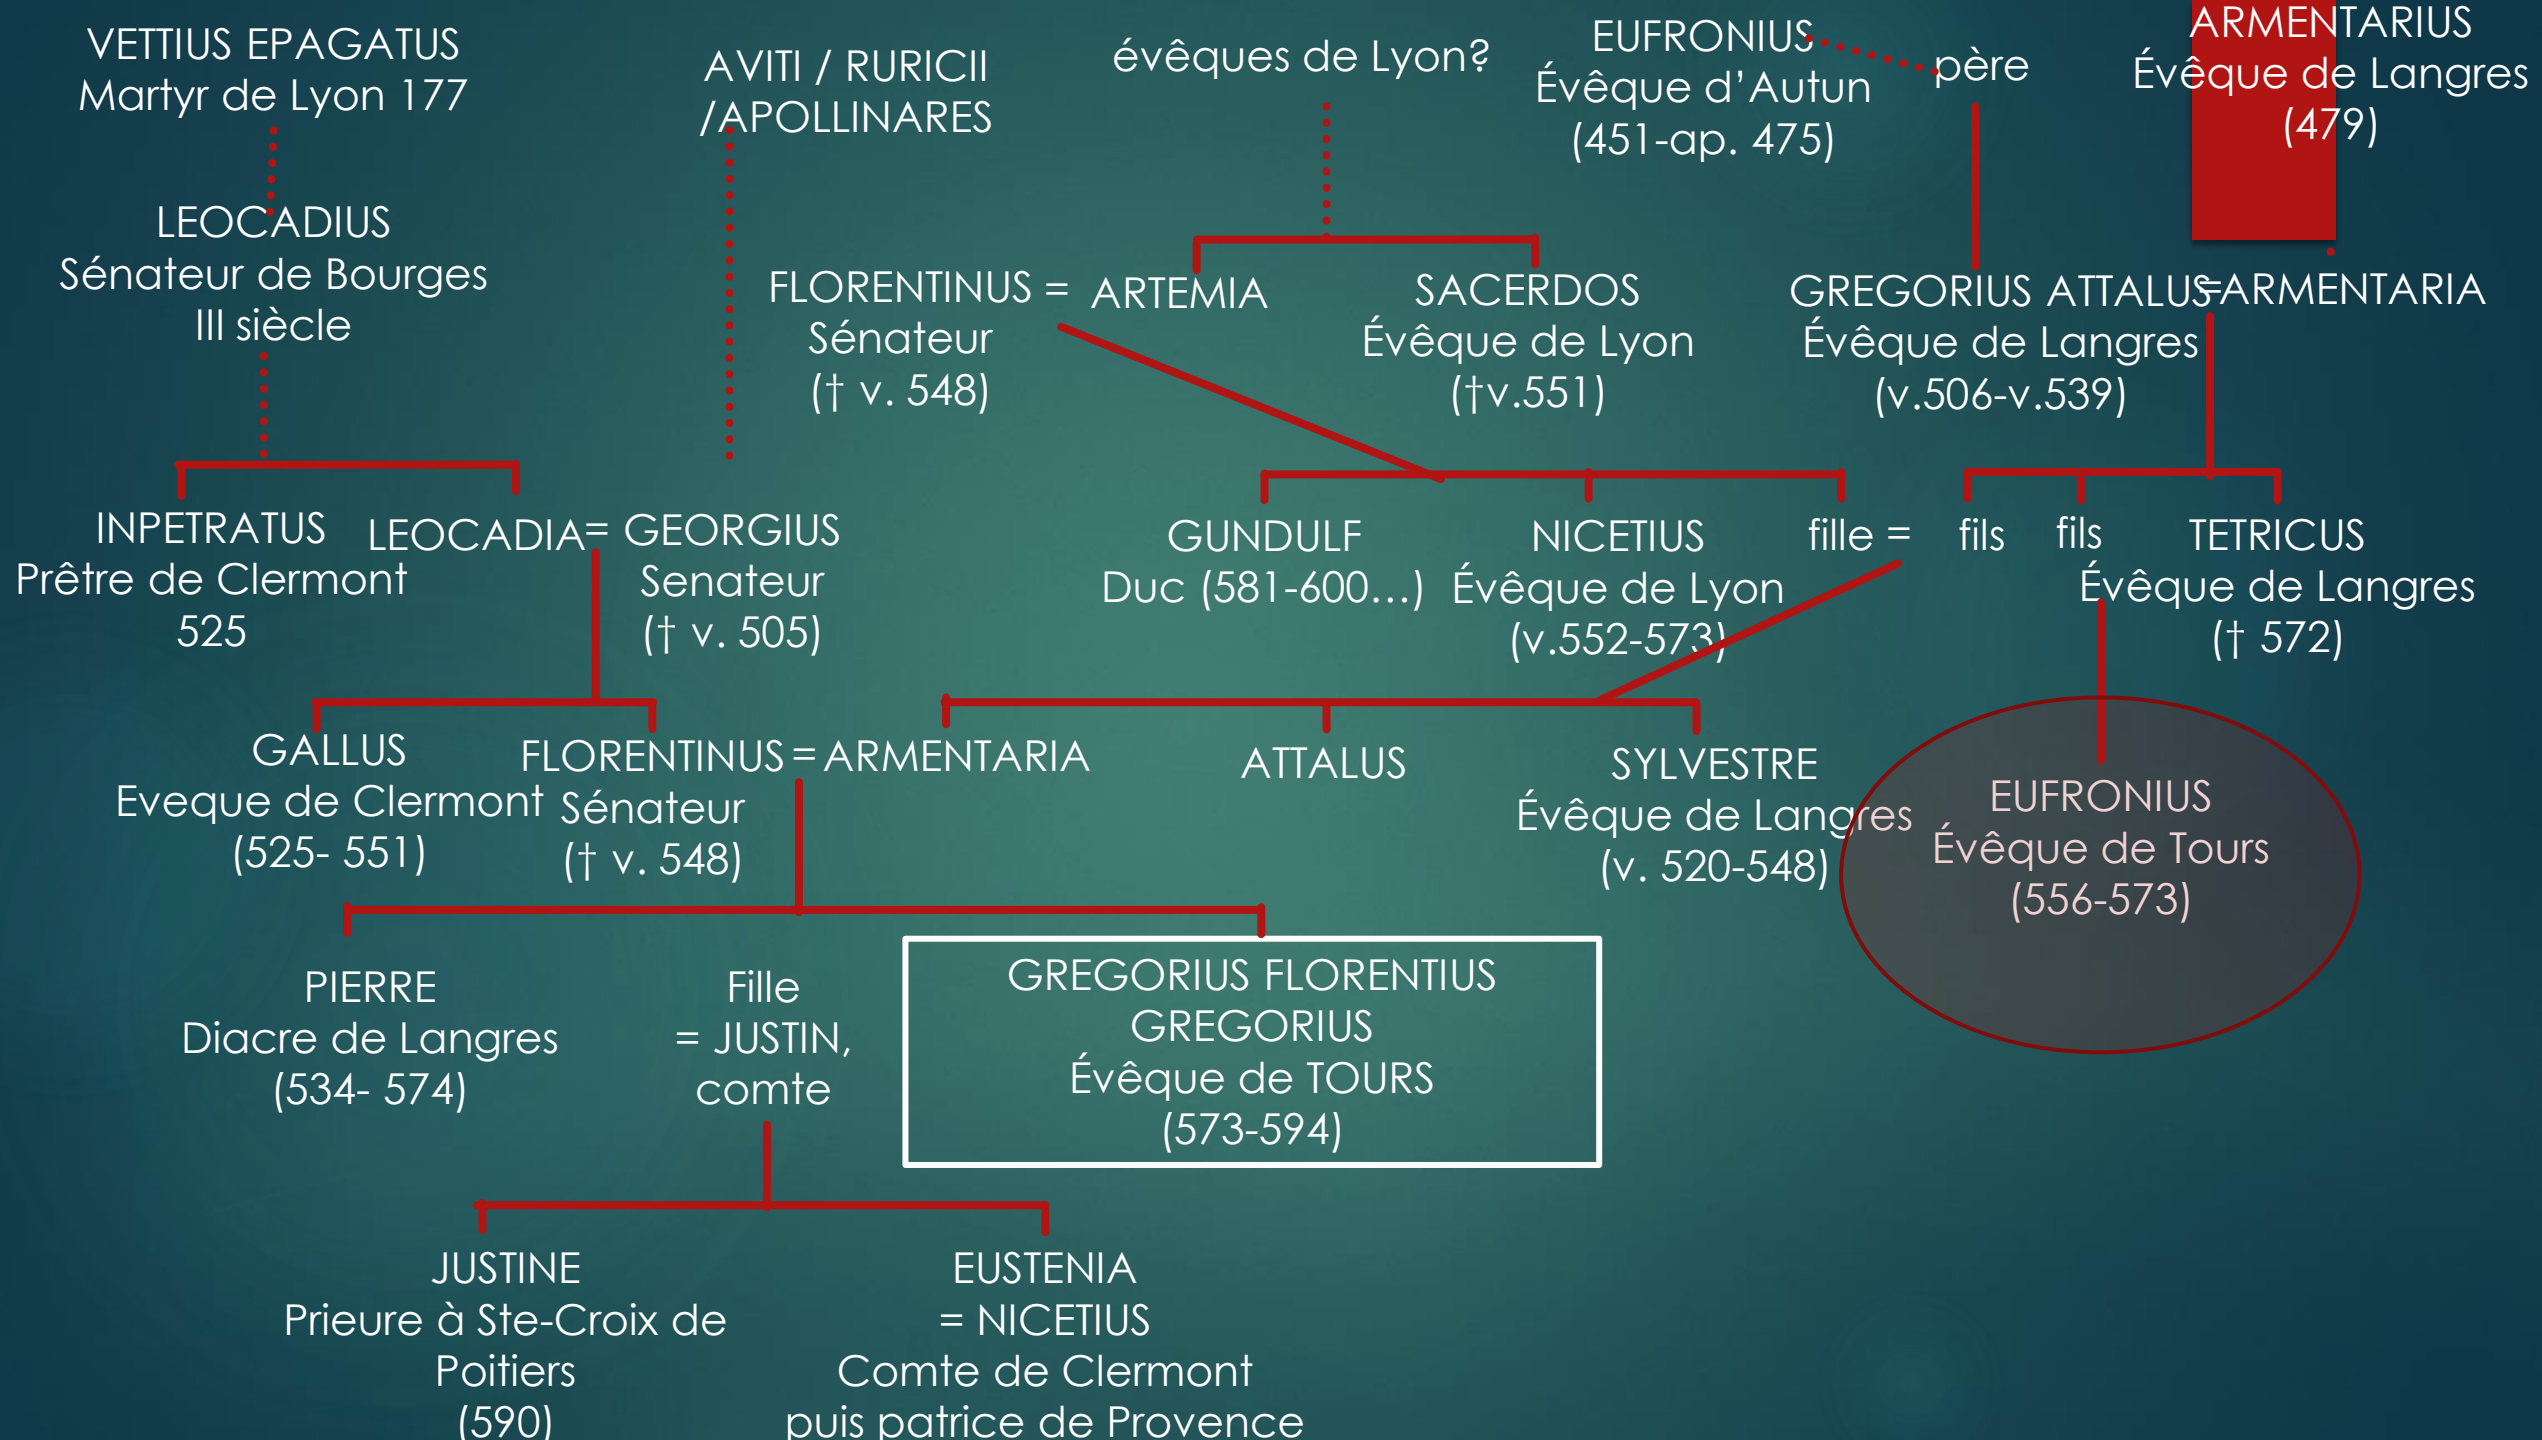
VETTIUS EPAGATUS
Martyr de Lyon 177

AVITI / RURICII /APOLLINARES

évêques de Lyon?

EUFRONIUS
Évêque d'Autun
(451-ap. 475)

père

ARMENTARIUS
Évêque de Langres
(479)

LEOCADIUS
Sénateur de Bourges
III siècle

FLORENTINUS = ARTEMIA
Sénateur
(† v. 548)

SACERDOS
Évêque de Lyon
(†v.551)

GREGORIUS ATTALUS=ARMENTARIA
Évêque de Langres
(v.506-v.539)

INPETRATUS
Prêtre de Clermont
525

LEOCADIA= GEORGIUS
Senateur
(† v. 505)

GUNDULF
Duc (581-600…)

NICETIUS
Évêque de Lyon
(v.552-573)

fille =

fils

fils

TETRICUS
Évêque de Langres
(† 572)

GALLUS
Eveque de Clermont
(525- 551)

FLORENTINUS = ARMENTARIA
Sénateur
(† v. 548)

ATTALUS

SYLVESTRE
Évêque de Langres
(v. 520-548)

EUFRONIUS
Évêque de Tours
(556-573)

PIERRE
Diacre de Langres
(534- 574)

Fille
= JUSTIN,
comte

GREGORIUS FLORENTIUS GREGORIUS
Évêque de TOURS
(573-594)

JUSTINE
Prieure à Ste-Croix de Poitiers
(590)

EUSTENIA
= NICETIUS
Comte de Clermont
puis patrice de Provence